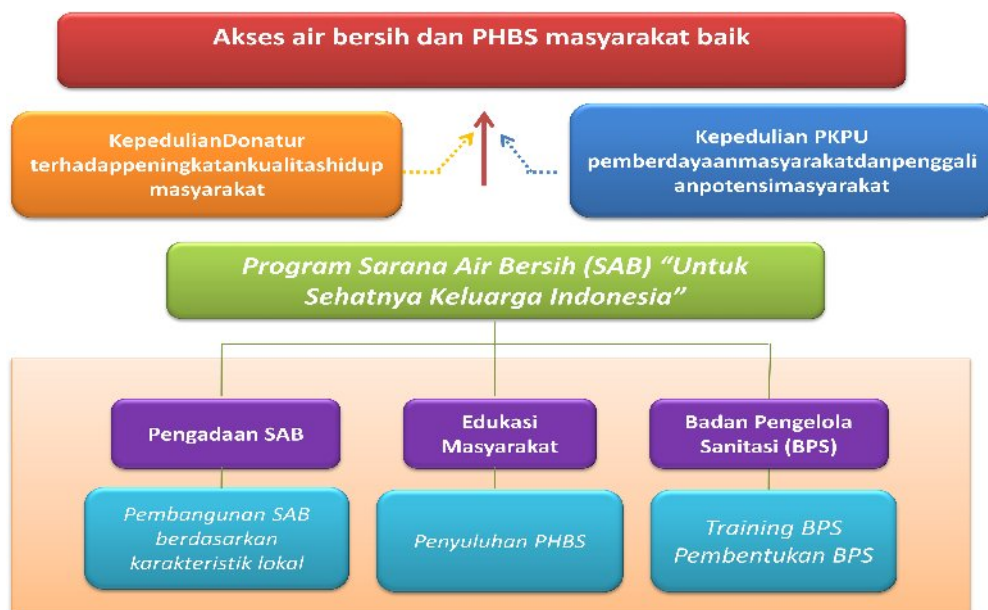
Akses air bersih dan PHBS masyarakat baik

KepedulianDonatur terhadappeningkatankualitashidup masyarakat

Kepedulian PKPU pemberdayaanmasyarakatdanpenggalianpotensimasyarakat

Program Sarana Air Bersih (SAB) "Untuk Sehatnya Keluarga Indonesia"

Pengadaan SAB

Edukasi Masyarakat

Badan Pengelola Sanitasi (BPS)

Pembangunan SAB berdasarkan karakteristik lokal

Penyuluhan PHBS

Training BPS
Pembentukan BPS